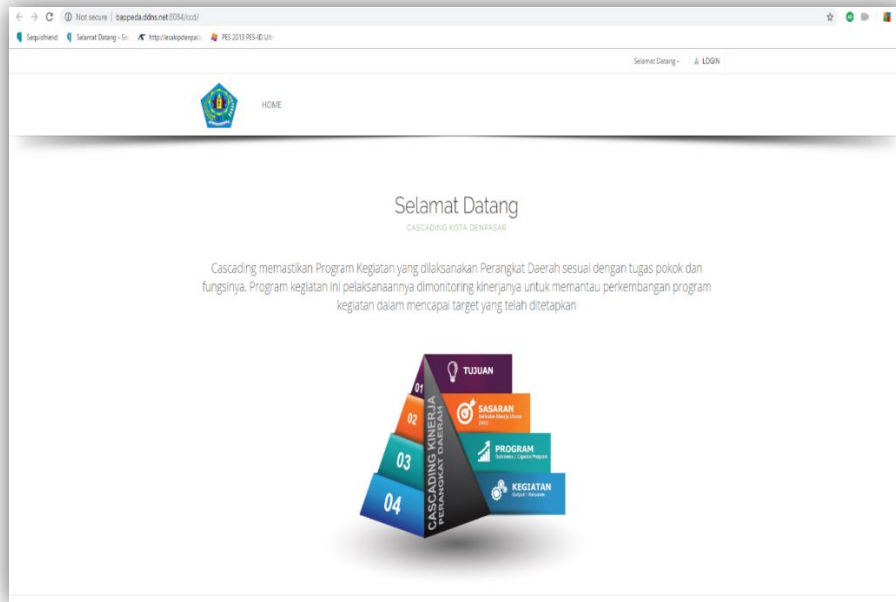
Not secure | bappeda.ddns.net:8084/ccd/

Sequisfriend   Selamat Datang - Sri   http://esakipdenpasar   PES 2013 PES-ID Ulti

Selamat Datang -   LOGIN

HOME

Selamat Datang

CASCADING KOTA DENPASAR

Cascading memastikan Program Kegiatan yang dilaksanakan Perangkat Daerah sesuai dengan tugas pokok dan fungsinya. Program kegiatan ini pelaksanaannya dimonitoring kinerjanya untuk memantau perkembangan program kegiatan dalam mencapai target yang telah ditetapkan

01
02
03
04

CASCADING KINERJA
PERANGKAT DAERAH

TUJUAN

SASARAN
Indikator Kinerja Utama (IKU)

PROGRAM
Outcomes / Capaian Program

KEGIATAN
Output / Keluaran